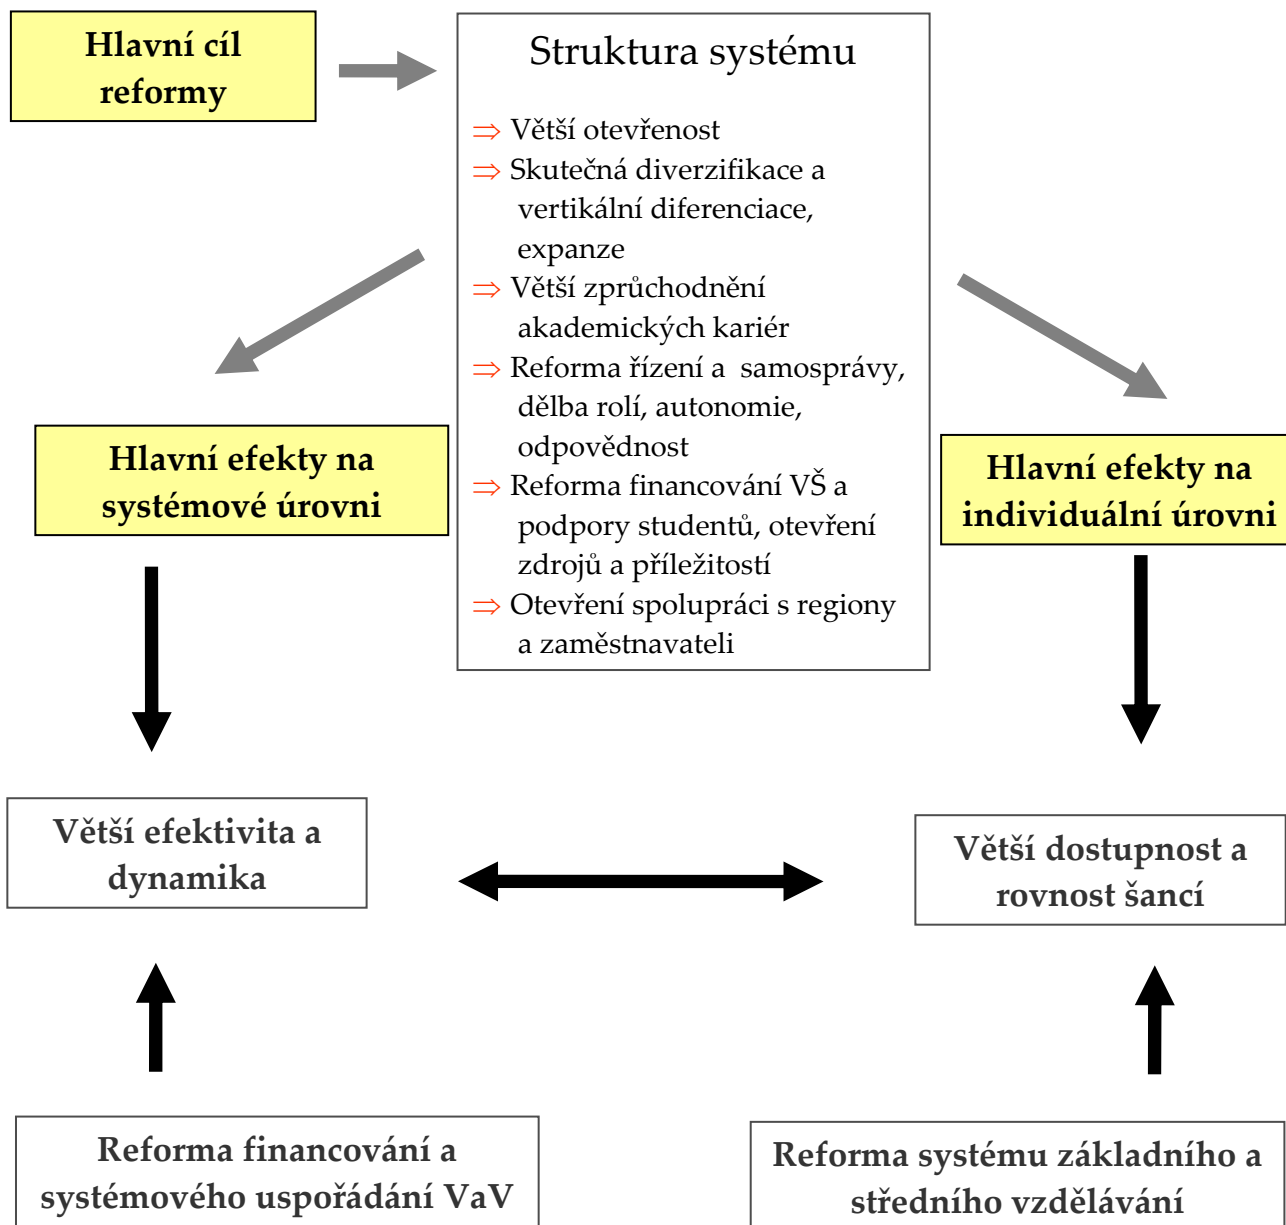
Hlavní cíl reformy

Struktura systému

⇒ Větší otevřenost
⇒ Skutečná diverzifikace a vertikální diferenciace, expanze
⇒ Větší zprůchodnění akademických kariér
⇒ Reforma řízení a samosprávy, dělba rolí, autonomie, odpovědnost
⇒ Reforma financování VŠ a podpory studentů, otevření zdrojů a příležitostí
⇒ Otevření spolupráci s regiony a zaměstnavateli

Hlavní efekty na systémové úrovni

Hlavní efekty na individuální úrovni

Větší efektivita a dynamika

Větší dostupnost a rovnost šancí

Reforma financování a systémového uspořádání VaV

Reforma systému základního a středního vzdělávání